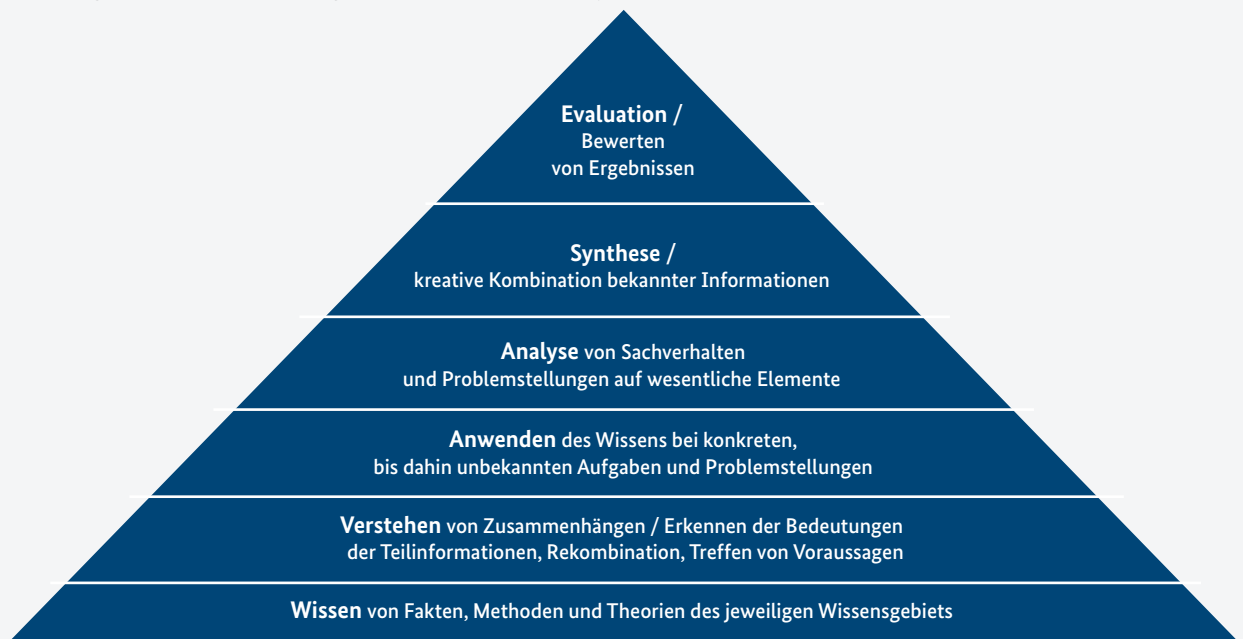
Evaluation /
Bewerten
von Ergebnissen

Synthese /
kreative Kombination bekannter Informationen

Analyse von Sachverhalten
und Problemstellungen auf wesentliche Elemente

Anwenden des Wissens bei konkreten,
bis dahin unbekannten Aufgaben und Problemstellungen

Verstehen von Zusammenhängen / Erkennen der Bedeutungen
der Teilinformationen, Rekombination, Treffen von Voraussagen

Wissen von Fakten, Methoden und Theorien des jeweiligen Wissensgebiets